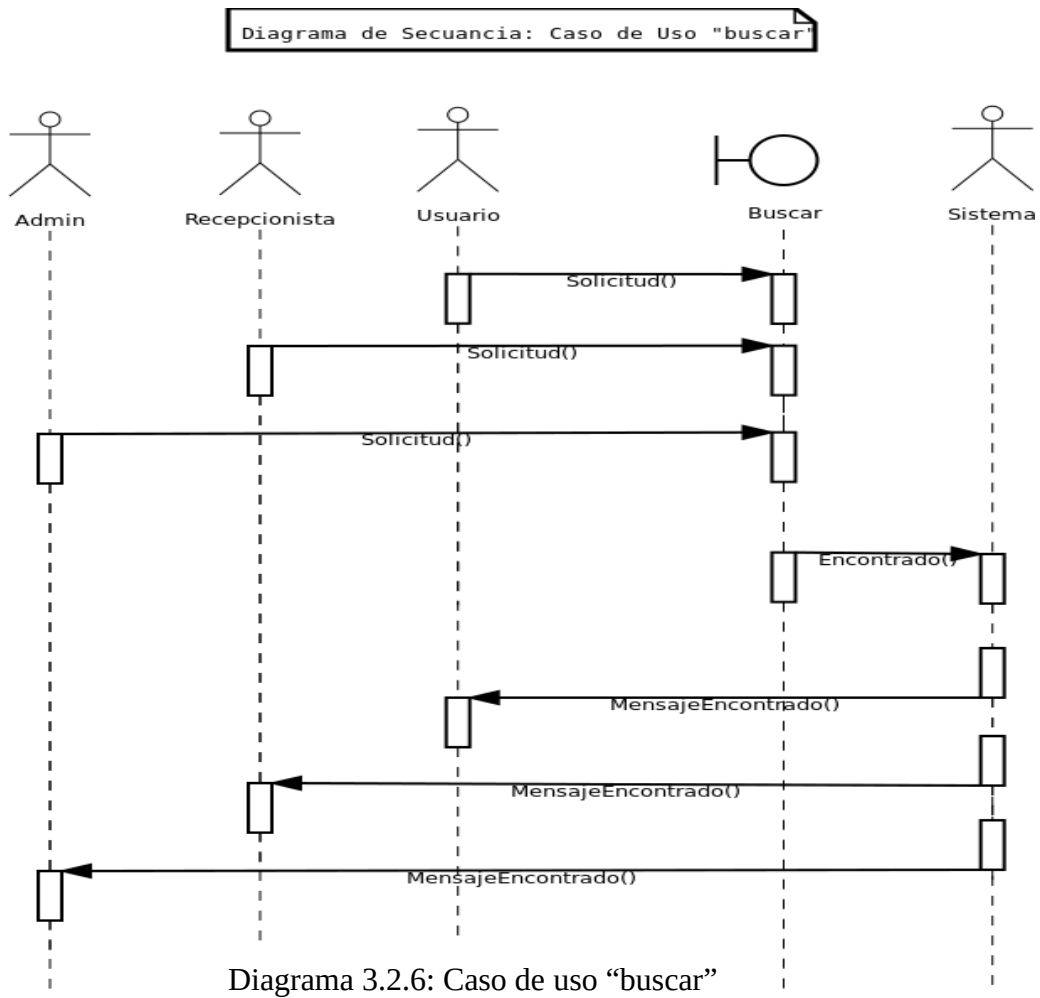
Diagrama de Secuancia: Caso de Uso "buscar"

Admin

Recepcionista

Usuario

Buscar

Sistema

Solicitud()

Solicitud()

Solicitud()

Encontrado()

MensajeEncontrado()

MensajeEncontrado()

MensajeEncontrado()

Diagrama 3.2.6: Caso de uso “buscar”